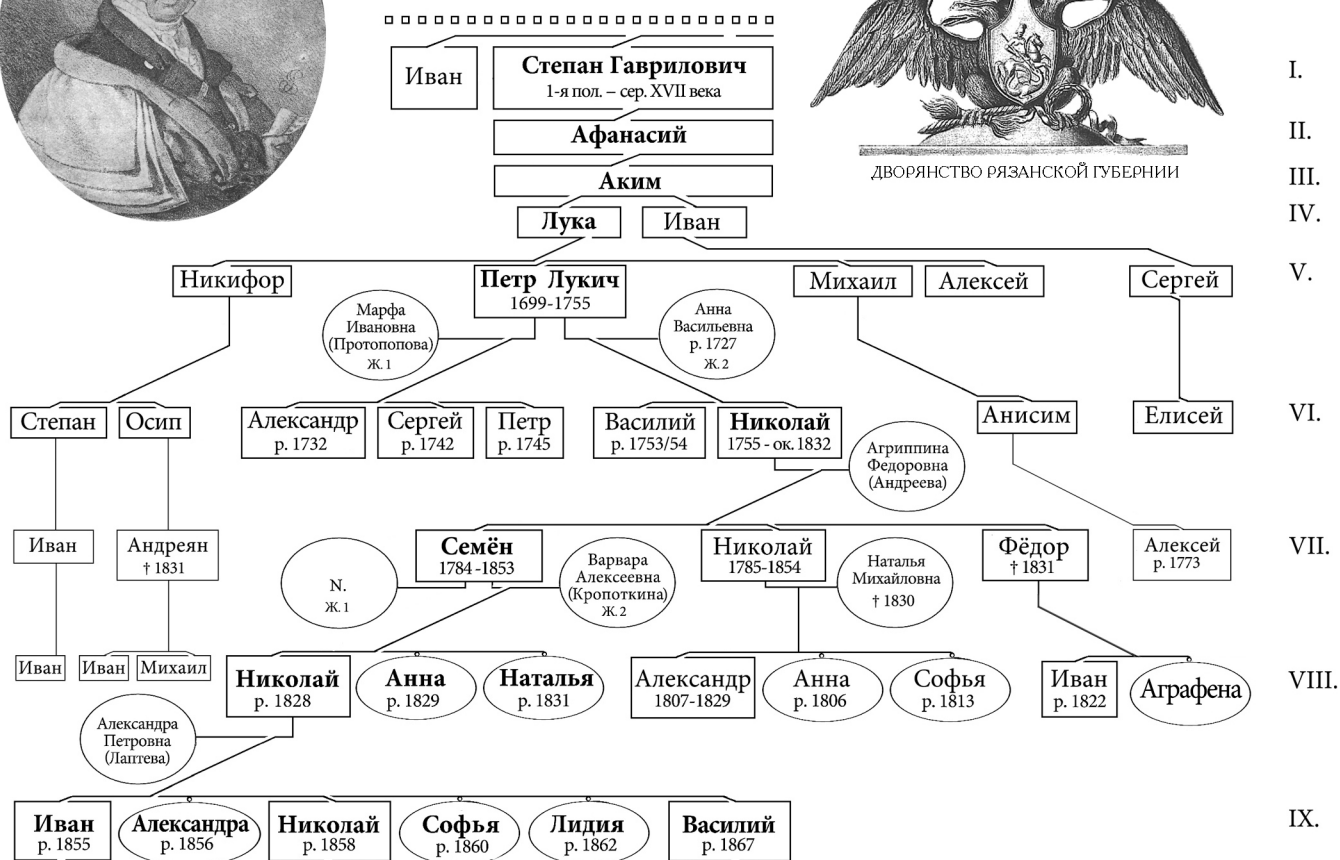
Иван

Степан Гаврилович
1-я пол. – сер. XVII века

ДВОРЯНСТВО РЯЗАНСКОЙ ГУБЕРНИИ

I.

Афанасий

II.

Аким

III.

Лука

Иван

IV.

Никифор

Петр Лукич
1699-1755

Михаил

Алексей

Сергей

V.

Марфа Ивановна (Протопопова) Ж. 1

Анна Васильевна р. 1727 Ж. 2

Степан

Осип

Александр р. 1732

Сергей р. 1742

Петр р. 1745

Василий р. 1753/54

Николай 1755 - ок. 1832

Анисим

Елисей

VI.

Агриппина Федоровна (Андреева)

Иван

Андреян † 1831

N. Ж. 1

Семён 1784 -1853

Варвара Алексеевна (Кропоткина) Ж. 2

Николай 1785-1854

Наталья Михайловна † 1830

Фёдор † 1831

Алексей р. 1773

VII.

Иван

Иван

Михаил

Николай р. 1828

Анна р. 1829

Наталья р. 1831

Александр 1807-1829

Анна р. 1806

Софья р. 1813

Иван р. 1822

Аграфена

VIII.

Александра Петровна (Лаптева)

Иван р. 1855

Александра р. 1856

Николай р. 1858

Софья р. 1860

Лидия р. 1862

Василий р. 1867

IX.